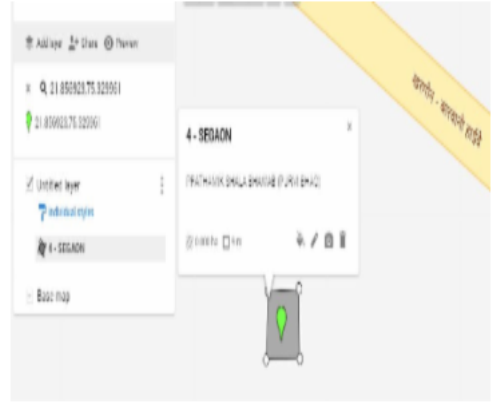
Add layer Share Preview

21.850923,75.329561

21.850923,75.329561

Untitled layer

Individual styles

4 - SEGAON

Base map

4 - SEGAON

×

PRATHAMIK SHALA BHAVAN (PURVI BHAG)

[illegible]

बऱ्हाणपूर - अंकलेश्वर राष्ट्रीय